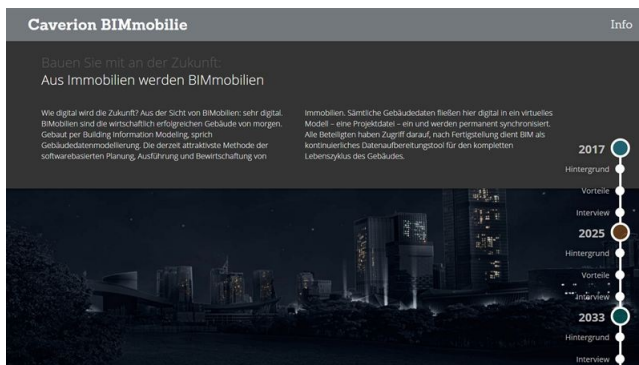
Caverion BIMmobilie

Info

Bauen Sie mit an der Zukunft:

Aus Immobilien werden BIMmobilien

Wie digital wird die Zukunft? Aus der Sicht von BIMobilien: sehr digital. BIMobilien sind die wirtschaftlich erfolgreichen Gebäude von morgen. Gebaut per Building Information Modeling, sprich Gebäudedatenmodellierung. Die derzeit attraktivste Methode der softwarebasierten Planung, Ausführung und Bewirtschaftung von Immobilien. Sämtliche Gebäudedaten fließen hier digital in ein virtuelles Modell – eine Projektdatei – ein und werden permanent synchronisiert. Alle Beteiligten haben Zugriff darauf, nach Fertigstellung dient BIM als kontinuierliches Datenaufbereitungstool für den kompletten Lebenszyklus des Gebäudes.

2017
Hintergrund
Vorteile
Interview
2025
Hintergrund
Vorteile
Interview
2033
Hintergrund
Interview